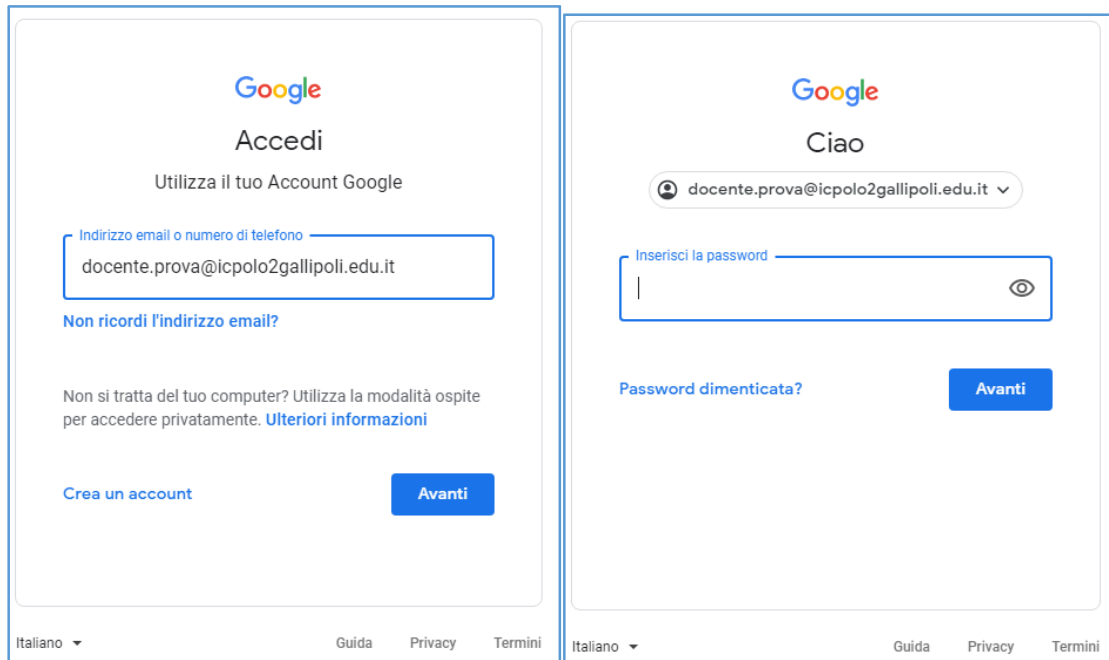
Google

Accedi

Utilizza il tuo Account Google

Indirizzo email o numero di telefono

docente.prova@icpolo2gallipoli.edu.it

Non ricordi l'indirizzo email?

Non si tratta del tuo computer? Utilizza la modalità ospite per accedere privatamente. Ulteriori informazioni

Crea un account

Avanti

Italiano

Guida Privacy Termini

Google

Ciao

docente.prova@icpolo2gallipoli.edu.it

Inserisci la password

Password dimenticata?

Avanti

Italiano

Guida Privacy Termini